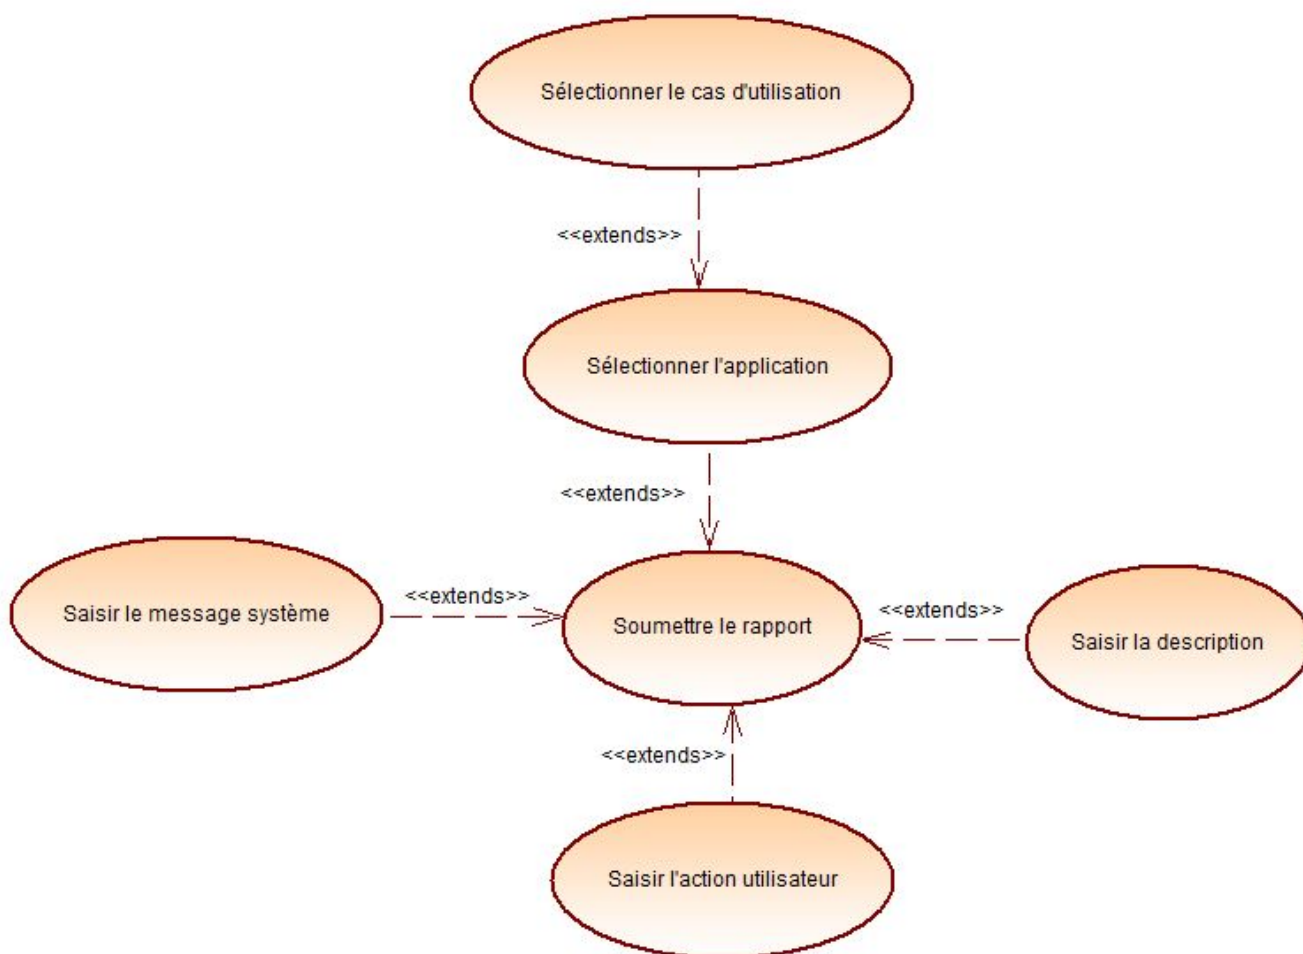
Sélectionner le cas d'utilisation

<<extends>>

Sélectionner l'application

<<extends>>

Saisir le message système

<<extends>>

Soumettre le rapport

<<extends>>

Saisir la description

<<extends>>

Saisir l'action utilisateur